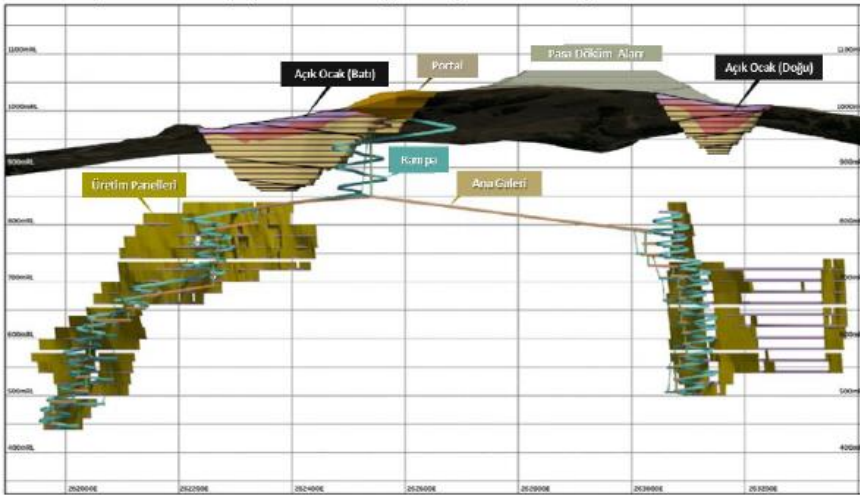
1100mRL
1000mRL
900mRL
800mRL
700mRL
600mRL
500mRL
400mRL

Açık Ocak (Batı)
Portal
Pasa Döküm Alanı
Açık Ocak (Doğu)
Rampa
Üretim Panelleri
Ana Galeri

1100mRL
1000mRL
900mRL
800mRL
700mRL
600mRL
500mRL
400mRL

2520000E
2522000E
2524000E
2526000E
2528000E
2530000E
2532000E